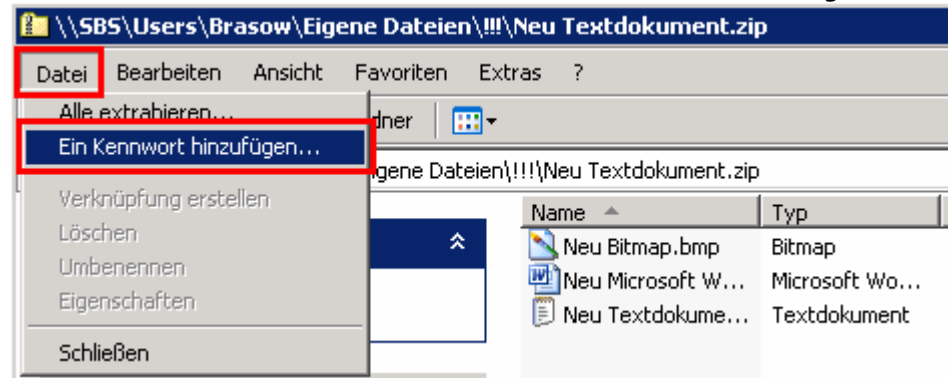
\\SBS\Users\Brasow\Eigene Dateien\!!!\Neu Textdokument.zip

Datei Bearbeiten Ansicht Favoriten Extras ?

Alle extrahieren...
Ein Kennwort hinzufügen...
Verknüpfung erstellen
Löschen
Umbenennen
Eigenschaften
Schließen

dner

igene Dateien\!!!\Neu Textdokument.zip

| Name | Typ |
|---|---|
| Neu Bitmap.bmp | Bitmap |
| Neu Microsoft W... | Microsoft Wo... |
| Neu Textdokume... | Textdokument |